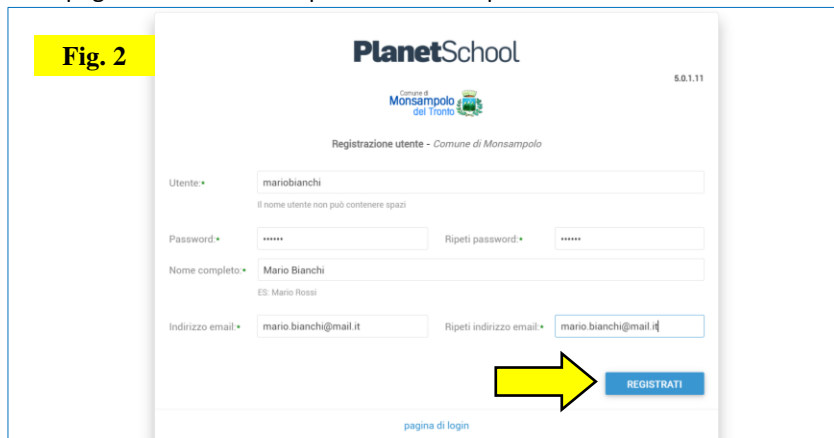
Fig. 2

PlanetSchool

5.0.1.11

Comune di Monsampolo del Tronto

Registrazione utente - Comune di Monsampolo

Utente:• mariobianchi

Il nome utente non può contenere spazi

Password:• •••••• Ripeti password:• ••••••

Nome completo:• Mario Bianchi

ES: Mario Rossi

Indirizzo email:• mario.bianchi@mail.it Ripeti indirizzo email:• mario.bianchi@mail.it

REGISTRATI

pagina di login